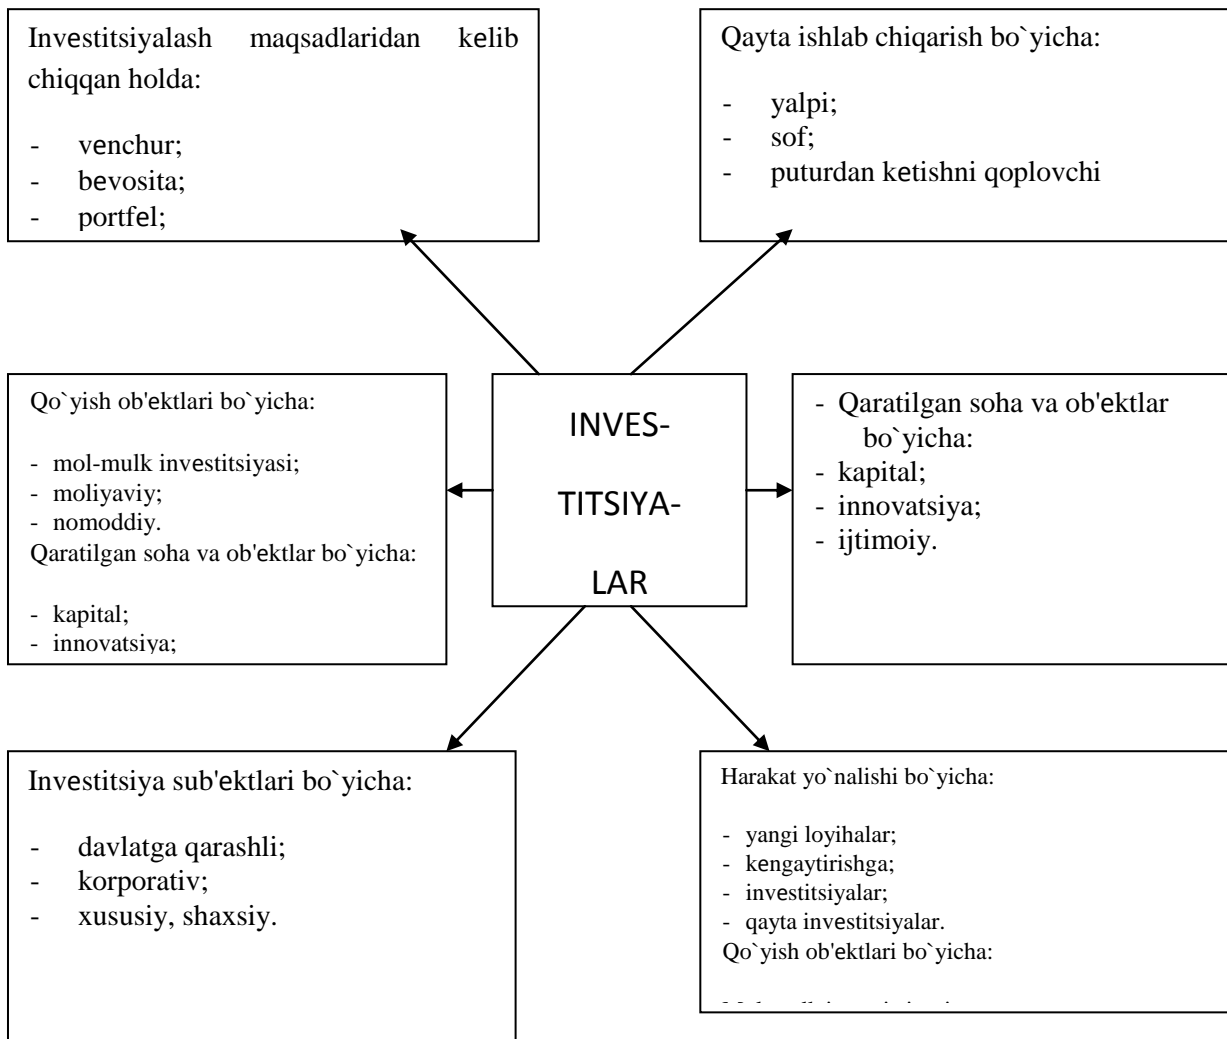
Investitsiyalash maqsadlaridan kelib chiqqan holda:

- venchur;
- bevosita;
- portfel;

Qayta ishlab chiqarish bo`yicha:

- yalpi;
- sof;
- puturdan ketishni qoplovchi

Qo`yish ob'ektlari bo`yicha:

- mol-mulk investitsiyasi;
- moliyaviy;
- nomoddiy.

Qaratilgan soha va ob'ektlar bo`yicha:

- kapital;
- innovatsiya;

INVES-
TITSIYA-
LAR

- Qaratilgan soha va ob'ektlar bo`yicha:
- kapital;
- innovatsiya;
- ijtimoiy.

Investitsiya sub'ektlari bo`yicha:

- davlatga qarashli;
- korporativ;
- xususiy, shaxsiy.

Harakat yo`nalishi bo`yicha:

- yangi loyihalar;
- kengaytirishga;
- investitsiyalar;
- qayta investitsiyalar.

Qo`yish ob'ektlari bo`yicha:

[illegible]